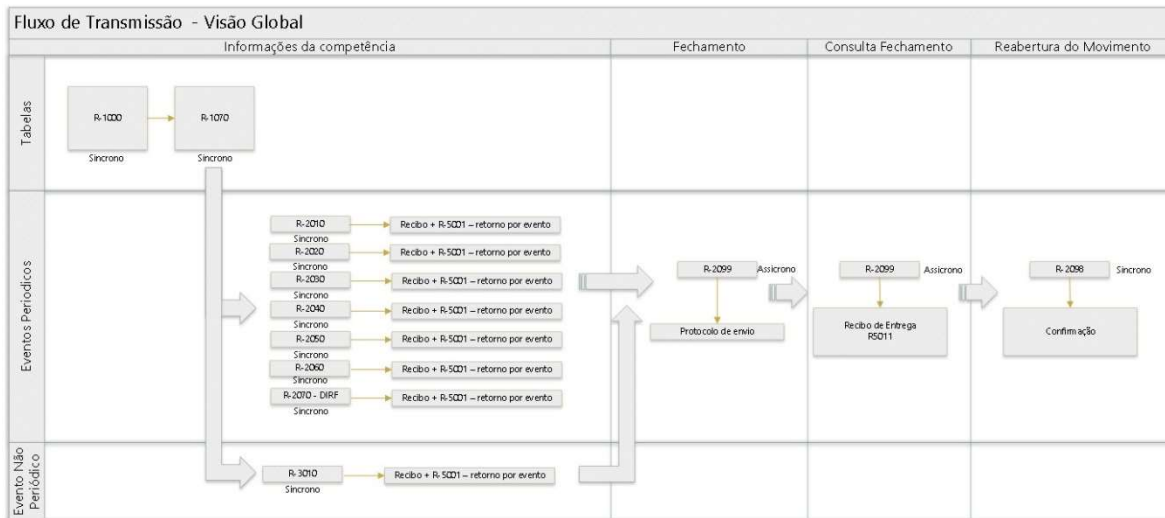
Fluxo de Transmissão - Visão Global

Informações da competência

Fechamento

Consulta Fechamento

Reabertura do Movimento

Tabelas

R-1000
Sincrono

R-1070
Sincrono

Eventos Periodicos

R-2010
Sincrono
Recibo + R-5001 – retorno por evento

R-2020
Sincrono
Recibo + R-5001 – retorno por evento

R-2030
Sincrono
Recibo + R-5001 – retorno por evento

R-2040
Sincrono
Recibo + R-5001 – retorno por evento

R-2050
Sincrono
Recibo + R-5001 – retorno por evento

R-2060
Sincrono
Recibo + R-5001 – retorno por evento

R-2070 - DIRF
Sincrono
Recibo + R-5001 – retorno por evento

R-2099 Assicrono

Protocolo de envio

R-2099 Assicrono

Recibo de Entrega R5011

R-2098 Sincrono

Confirmação

Evento Não Periódico

R-3010
Sincrono
Recibo + R-5001 – retorno por evento